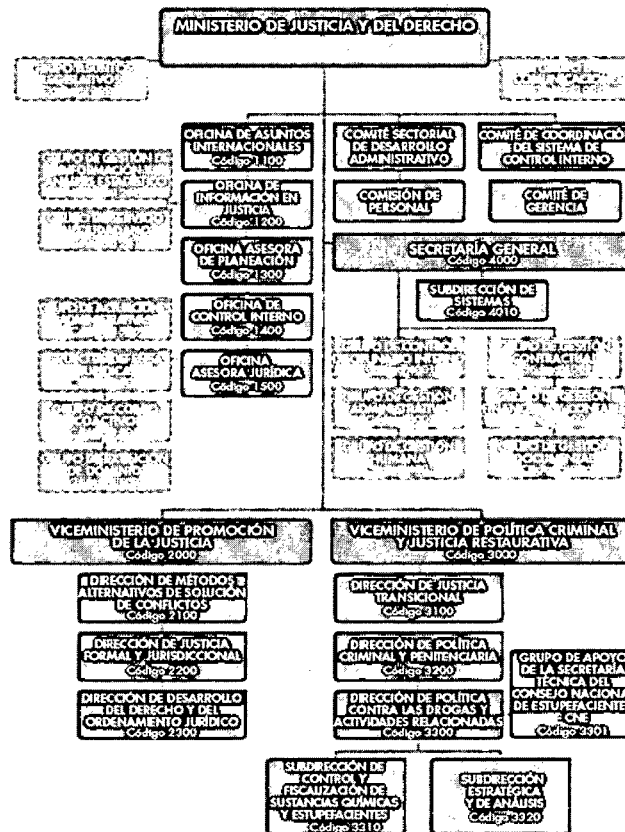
MINISTERIO DE JUSTICIA Y DEL DERECHO

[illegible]

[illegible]

OFICINA DE ASUNTOS INTERNACIONALES Código 1100

COMITÉ SECTORIAL DE DESARROLLO ADMINISTRATIVO

COMITÉ DE COORDINACIÓN DEL SISTEMA DE CONTROL INTERNO

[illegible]

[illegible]

OFICINA DE INFORMACIÓN EN JUSTICIA Código 1200

COMISIÓN DE PERSONAL

COMITÉ DE GERENCIA

OFICINA ASESORA DE PLANEACIÓN Código 1300

SECRETARÍA GENERAL Código 4000

SUBDIRECCIÓN DE SISTEMAS Código 4010

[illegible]

OFICINA DE CONTROL INTERNO Código 1400

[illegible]

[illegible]

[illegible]

OFICINA ASESORA JURÍDICA Código 1500

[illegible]

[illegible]

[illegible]

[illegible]

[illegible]

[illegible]

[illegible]

VICEMINISTERIO DE PROMOCIÓN DE LA JUSTICIA Código 2000

VICEMINISTERIO DE POLÍTICA CRIMINAL Y JUSTICIA RESTAURATIVA Código 3000

DIRECCIÓN DE MÉTODOS ALTERNATIVOS DE SOLUCIÓN DE CONFLICTOS Código 2100

DIRECCIÓN DE JUSTICIA FORMAL Y JURISDICCIONAL Código 2200

DIRECCIÓN DE DESARROLLO DEL DERECHO Y DEL ORDENAMIENTO JURÍDICO Código 2300

DIRECCIÓN DE JUSTICIA TRANSICIONAL Código 3100

DIRECCIÓN DE POLÍTICA CRIMINAL Y PENITENCIARIA Código 3200

DIRECCIÓN DE POLÍTICA CONTRA LAS DROGAS Y ACTIVIDADES RELACIONADAS Código 3300

GRUPO DE APOYO DE LA SECRETARÍA TÉCNICA DEL CONSEJO NACIONAL DE ESTUPEFACIENTES CNE Código 3301

SUBDIRECCIÓN DE CONTROL Y FISCALIZACIÓN DE SUSTANCIAS QUÍMICAS Y ESTUPEFACIENTES Código 3310

SUBDIRECCIÓN ESTRATÉGICA Y DE ANÁLISIS Código 3320